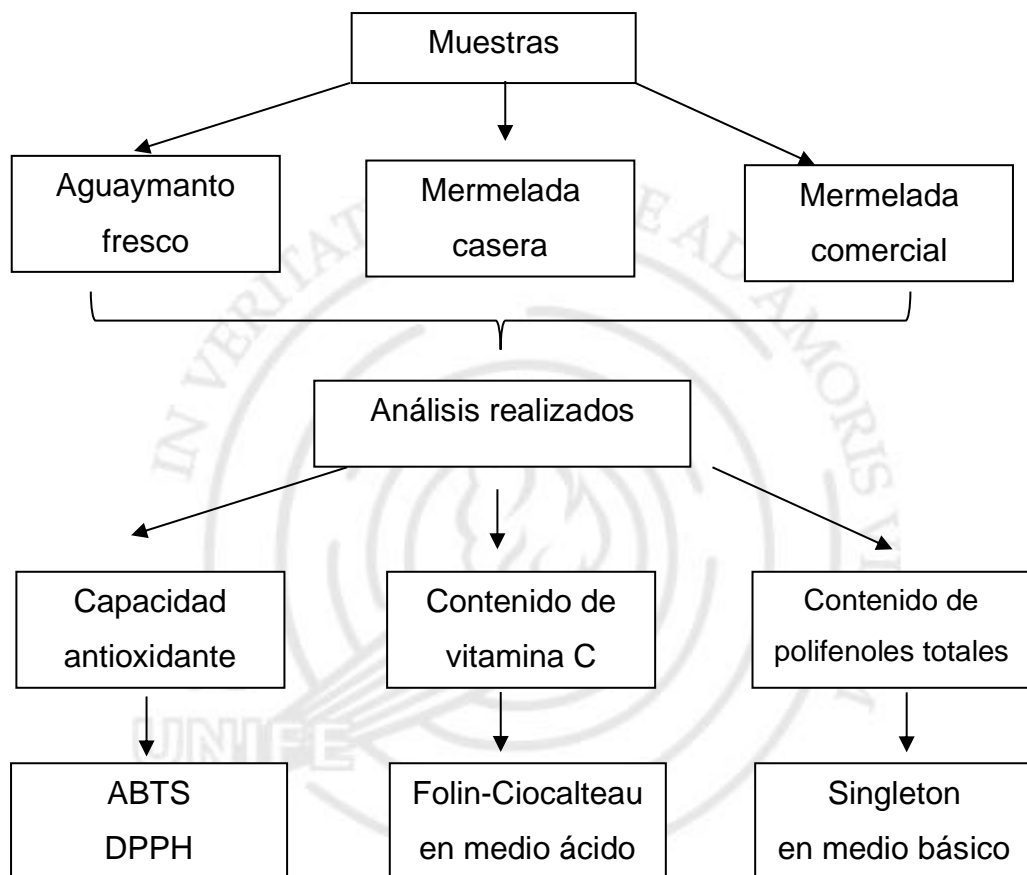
Muestras

Aguaymanto fresco

Mermelada casera

Mermelada comercial

Análisis realizados

Capacidad antioxidante

Contenido de vitamina C

Contenido de polifenoles totales

ABTS
DPPH

Folin-Ciocalteau en medio ácido

Singleton en medio básico

IN VERITATE AD AMORIS

UNIFE